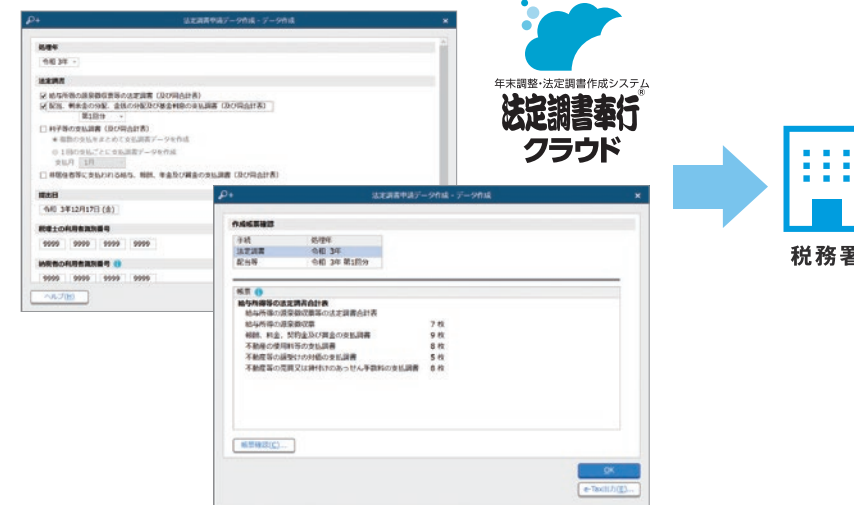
法定調書申請データ作成 - データ作成

処理年
令和 3年

法定調書
給与所得の源泉徴収票等の法定調書（及び同合計表）
配当、剰余金の分配、金銭の分配及び基金利息の支払調書（及び同合計表）
第1回分
利子等の支払調書（及び同合計表）
複数の支払年をまとめて支払調書データを作成
1回の支払ごとに支払調書データを作成
支払月 1月
非居住者等に支払われる給与、報酬、年金及び賞金の支払調書（及び同合計表）

提出日
令和 3年12月17日 (金)

税理士の利用者識別番号
9999 9999 9999 9999

納税者の利用者識別番号
9999 9999 9999 9999

ヘルプ(H)

年末調整・法定調書作成システム
法定調書奉行®
クラウド

法定調書申請データ作成 - データ作成

作成帳票確認

| 手続 | 処理年 |
|---|---|
| 法定調書 | 令和 3年 |
| 配当等 | 令和 3年 第1回分 |

帳票
給与所得等の法定調書合計表
給与所得等の源泉徴収票等の法定調書合計表
給与所得の源泉徴収票 7 枚
報酬、料金、契約金及び賞金の支払調書 9 枚
不動産の使用料等の支払調書 8 枚
不動産等の譲受けの対価の支払調書 5 枚
不動産等の売買又は貸付けのあっせん手数料の支払調書 8 枚

帳票確認(C)...

OK
e-Tax出力(E)...

税務署